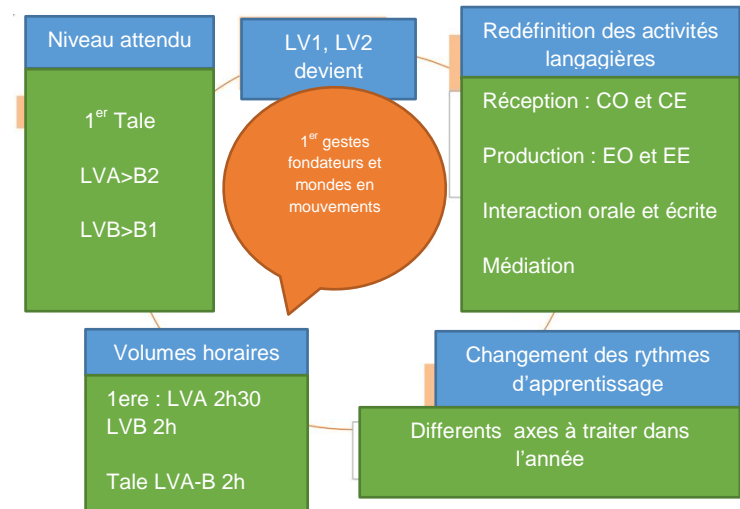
Niveau attendu

$1^{er}$ Tale

LVA>B2

LVB>B1

LV1, LV2 devient

$1^{er}$ gestes fondateurs et mondes en mouvements

Redéfinition des activités langagières

Réception : CO et CE

Production : EO et EE

Interaction orale et écrite

Médiation

Volumes horaires

1ere : LVA 2h30
LVB 2h

Tale LVA-B 2h

Changement des rythmes d'apprentissage

Differents axes à traiter dans l'année